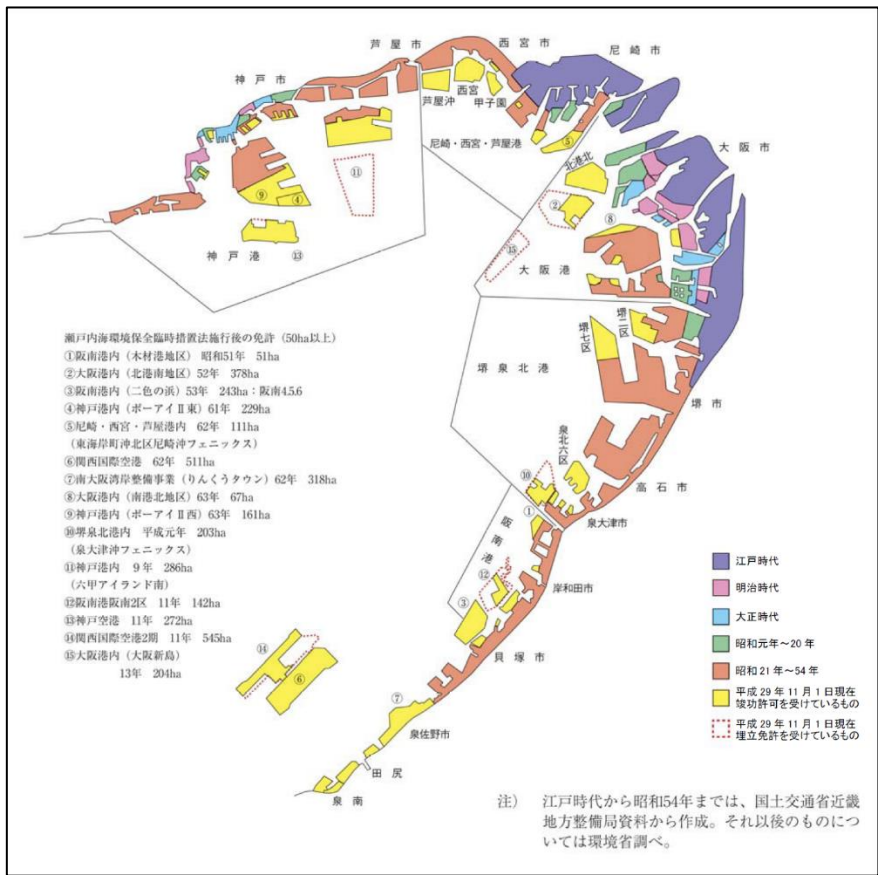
芦屋市　西宮市　尼崎市

神戸市

芦屋沖　西宮　甲子園

尼崎・西宮・芦屋港

⑤

北港北

大阪市

②

⑧

⑪

⑨　④

⑮

大阪港

神戸港　⑬

瀬戸内海環境保全臨時措置法施行後の免許（50ha以上）
①阪南港内（木材港地区）昭和51年　51ha
②大阪港内（北港南地区）52年　378ha
③阪南港内（二色の浜）53年　243ha：阪南4.5.6
④神戸港内（ポーアイⅡ東）61年　229ha
⑤尼崎・西宮・芦屋港内　62年　111ha
（東海岸町沖北区尼崎沖フェニックス）
⑥関西国際空港　62年　511ha
⑦南大阪湾岸整備事業（りんくうタウン）62年　318ha
⑧大阪港内（南港北地区）63年　67ha
⑨神戸港内（ポーアイⅡ西）63年　161ha
⑩堺泉北港内　平成元年　203ha
（泉大津沖フェニックス）
⑪神戸港内　9年　286ha
（六甲アイランド南）
⑫阪南港阪南2区　11年　142ha
⑬神戸空港　11年　272ha
⑭関西国際空港2期　11年　545ha
⑮大阪港内（大阪新島）
13年　204ha

堺二区

堺七区

堺泉北港

堺市

泉北六区

⑩

高石市

①

泉大津市

阪南港

⑫

岸和田市

③

⑭

⑥

貝塚市

⑦

泉佐野市

田尻

泉南

江戸時代
明治時代
大正時代
昭和元年～20年
昭和21年～54年
平成29年11月1日現在竣功許可を受けているもの
平成29年11月1日現在埋立免許を受けているもの

注）　江戸時代から昭和54年までは、国土交通省近畿地方整備局資料から作成。それ以後のものについては環境省調べ。